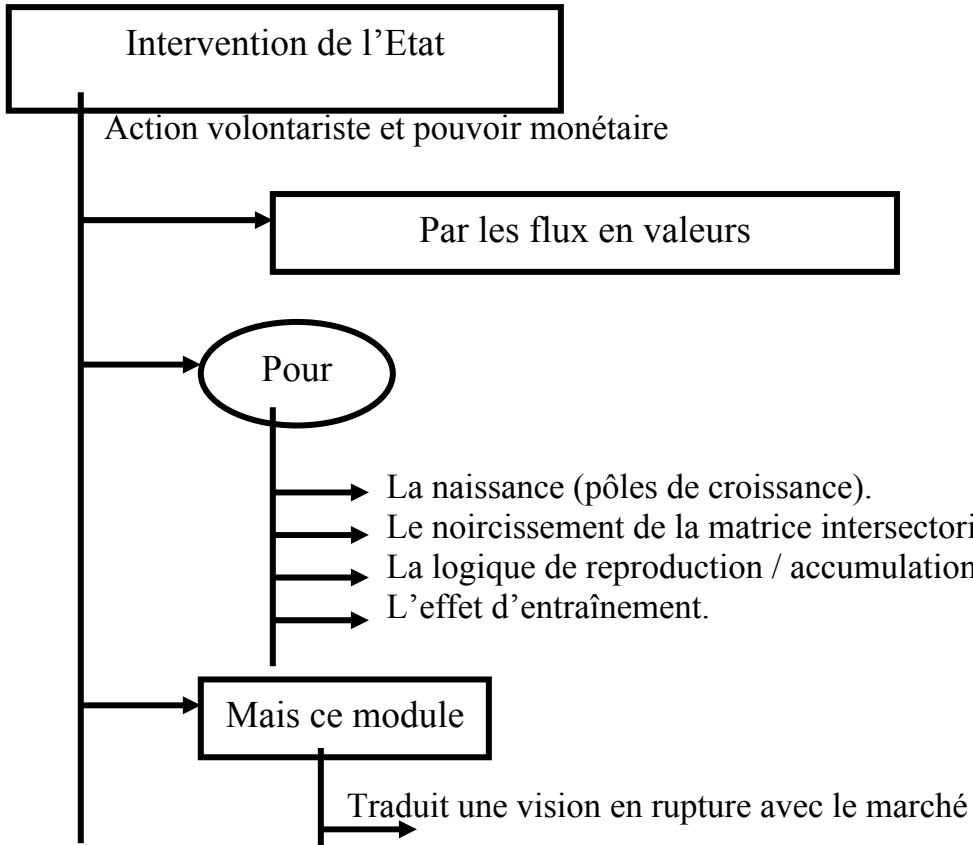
Intervention de l'Etat

Action volontariste et pouvoir monétaire

Par les flux en valeurs

Pour

La naissance (pôles de croissance).
Le noircissement de la matrice intersectori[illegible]
La logique de reproduction / accumulation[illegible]
L'effet d'entraînement.

Mais ce module

Traduit une vision en rupture avec le marché